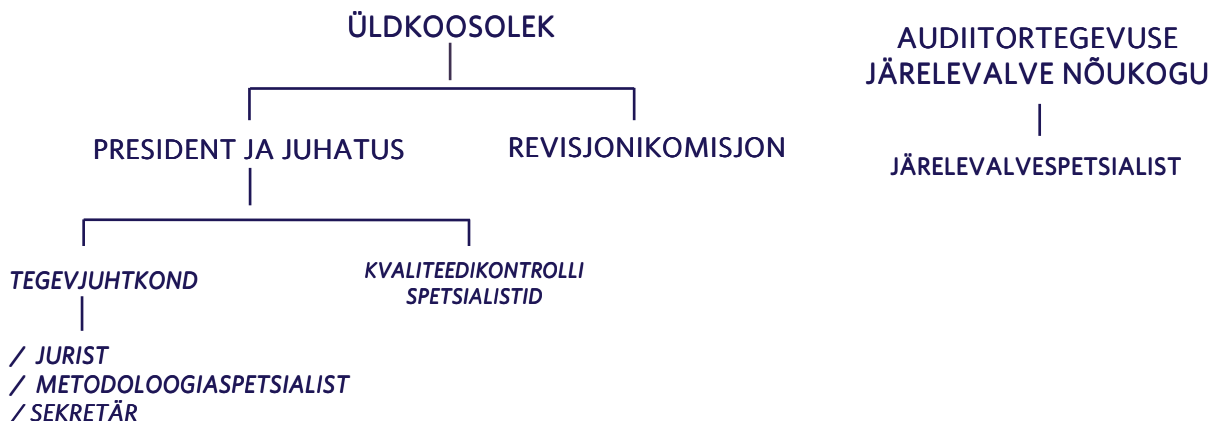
ÜLDKOOSOLEK

PRESIDENT JA JUHATUS

REVISJONIKOMISJON

TEGEVJUHTKOND

KVALITEEDIKONTROLLI SPETSIALISTID

/ JURIST
/ METODOLOOGIASPETSIALIST
/ SEKRETÄR

AUDIITORTEGEVUSE JÄRELEVALVE NÕUKOGU

JÄRELEVALVESPETSIALIST